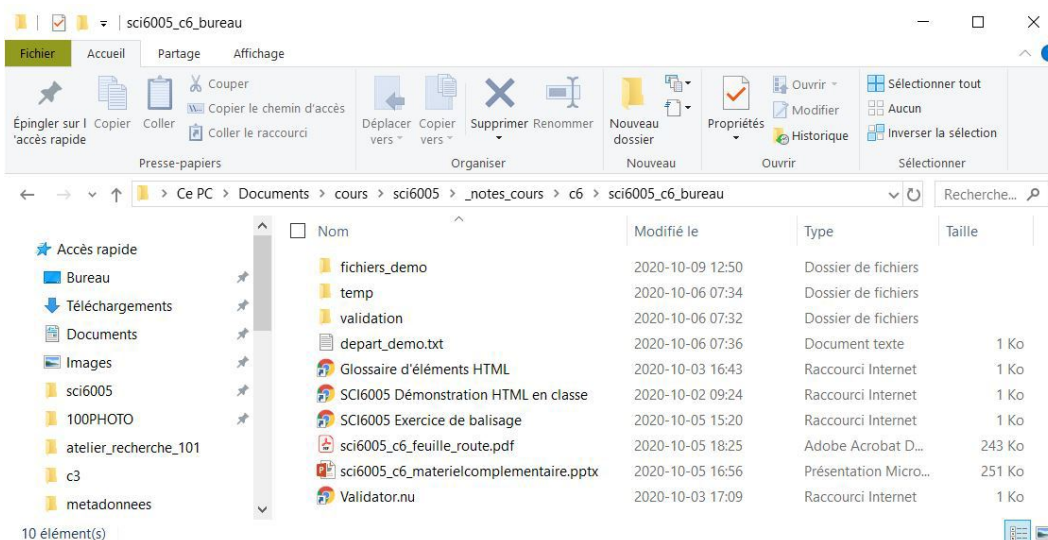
| sci6005_c6_bureau

Fichier Accueil Partage Affichage

Épingler sur l'accès rapide Copier Coller Couper Copier le chemin d'accès Coller le raccourci
Presse-papiers

Déplacer vers Copier vers Supprimer Renommer
Organiser

Nouveau dossier
Nouveau

Propriétés Ouvrir Modifier Historique
Ouvrir

Sélectionner tout Aucun Inverser la sélection
Sélectionner

Ce PC > Documents > cours > sci6005 > _notes_cours > c6 > sci6005_c6_bureau

Recherche...

Accès rapide
Bureau
Téléchargements
Documents
Images
sci6005
100PHOTO
atelier_recherche_101
c3
metadonnees

| Nom | Modifié le | Type | Taille |
|---|---|---|---|
| fichiers_demo | 2020-10-09 12:50 | Dossier de fichiers | |
| temp | 2020-10-06 07:34 | Dossier de fichiers | |
| validation | 2020-10-06 07:32 | Dossier de fichiers | |
| depart_demo.txt | 2020-10-06 07:36 | Document texte | 1 Ko |
| Glossaire d'éléments HTML | 2020-10-03 16:43 | Raccourci Internet | 1 Ko |
| SCI6005 Démonstration HTML en classe | 2020-10-02 09:24 | Raccourci Internet | 1 Ko |
| SCI6005 Exercice de balisage | 2020-10-05 15:20 | Raccourci Internet | 1 Ko |
| sci6005_c6_feuille_route.pdf | 2020-10-05 18:25 | Adobe Acrobat D... | 243 Ko |
| sci6005_c6_materielcomplementaire.pptx | 2020-10-05 16:56 | Présentation Micro... | 251 Ko |
| Validator.nu | 2020-10-03 17:09 | Raccourci Internet | 1 Ko |

10 élément(s)